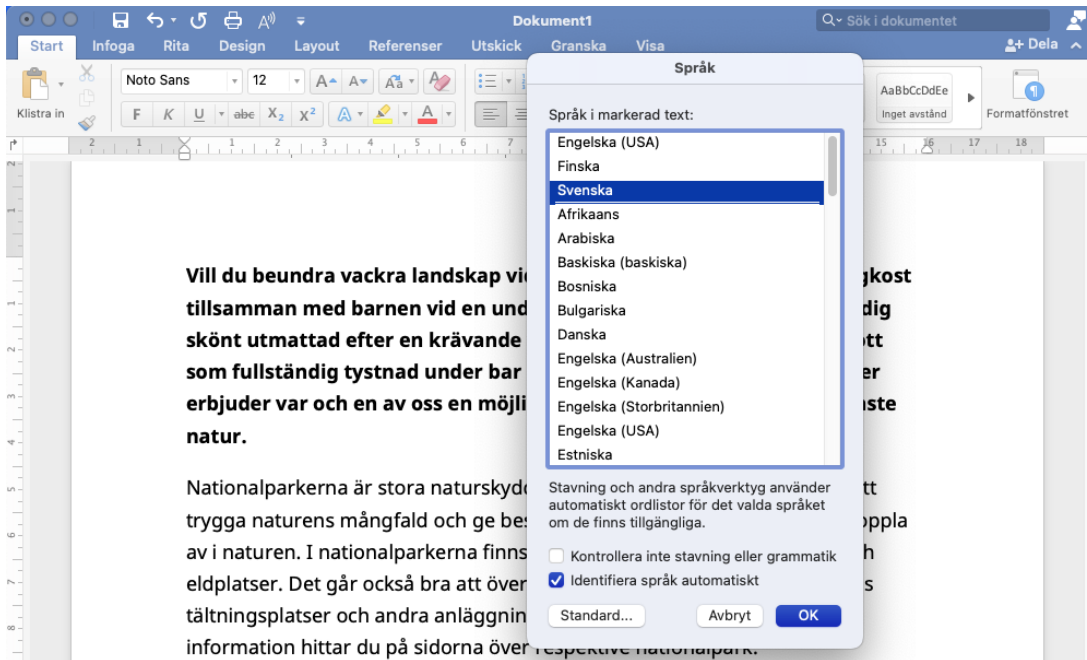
Dokument1

Sök i dokumentet

Start Infoga Rita Design Layout Referenser Utskick Granska Visa

Dela

Klistra in

Noto Sans 12

F K U abc $X_2$ $X^2$

AaBbCcDdEe Inget avstånd

Formatfönstret

Språk

Språk i markerad text:

Engelska (USA)
Finska
Svenska
Afrikaans
Arabiska
Baskiska (baskiska)
Bosniska
Bulgariska
Danska
Engelska (Australien)
Engelska (Kanada)
Engelska (Storbritannien)
Engelska (USA)
Estniska

Stavning och andra språkverktyg använder automatiskt ordlistor för det valda språket om de finns tillgängliga.

Kontrollera inte stavning eller grammatik

Identifiera språk automatiskt

Standard...

Avbryt

OK

Vill du beundra vackra landskap vi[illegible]gkost tillsamman med barnen vid en und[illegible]dig skönt utmattad efter en krävande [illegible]ott som fullständig tystnad under bar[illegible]er erbjuder var och en av oss en möjli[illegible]aste natur.

Nationalparkerna är stora naturskyd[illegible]tt trygga naturens mångfald och ge bes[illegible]koppla av i naturen. I nationalparkerna finns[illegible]h eldplatser. Det går också bra att över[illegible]s tältningsplatser och andra anläggnin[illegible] information hittar du på sidorna över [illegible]